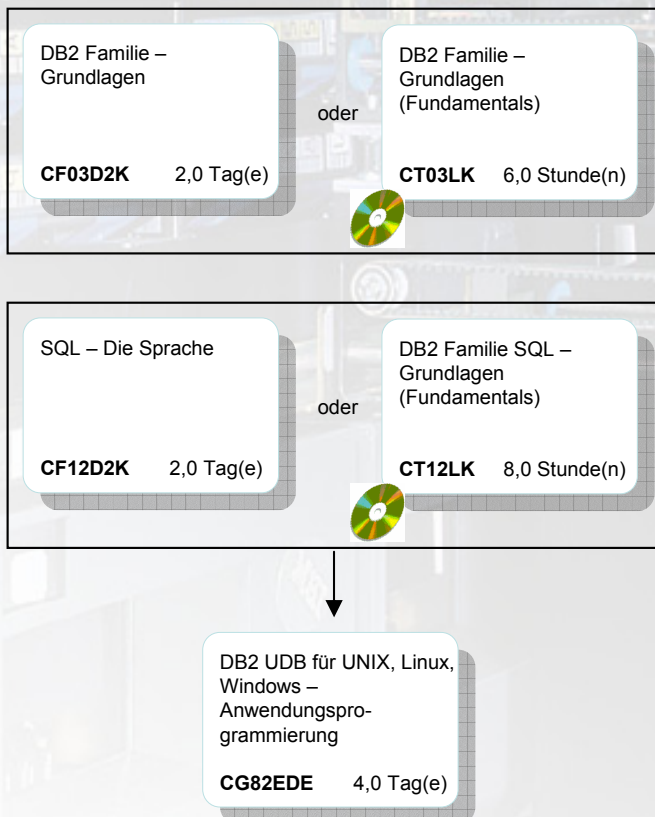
DB2 Familie – Grundlagen

CF03D2K 2,0 Tag(e)

oder

DB2 Familie – Grundlagen (Fundamentals)

CT03LK 6,0 Stunde(n)

SQL – Die Sprache

CF12D2K 2,0 Tag(e)

oder

DB2 Familie SQL – Grundlagen (Fundamentals)

CT12LK 8,0 Stunde(n)

DB2 UDB für UNIX, Linux, Windows – Anwendungsprogrammierung

CG82EDE 4,0 Tag(e)